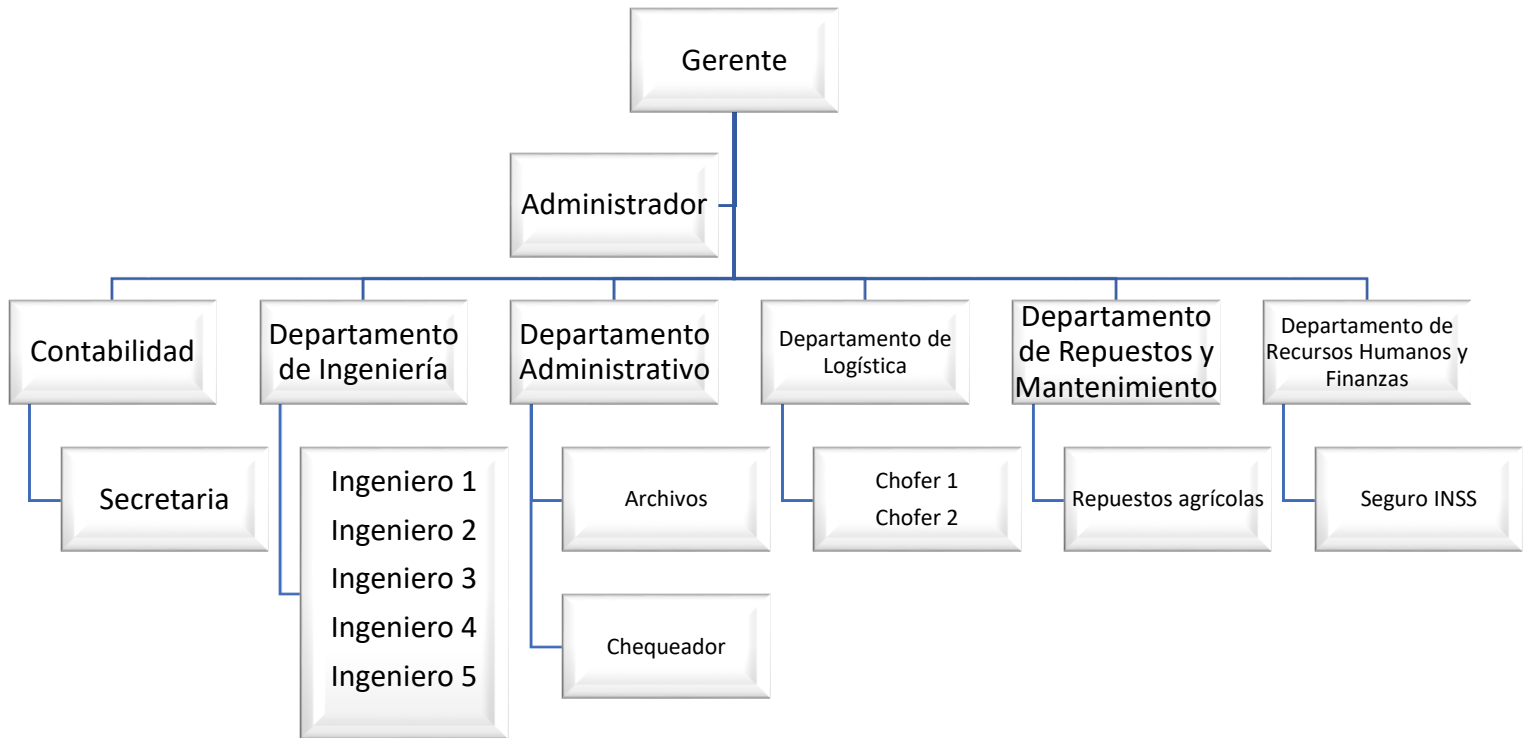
Gerente

Administrador

Contabilidad

Secretaria

Departamento de Ingeniería

Ingeniero 1
Ingeniero 2
Ingeniero 3
Ingeniero 4
Ingeniero 5

Departamento Administrativo

Archivos

Chequeador

Departamento de Logística

Chofer 1
Chofer 2

Departamento de Repuestos y Mantenimiento

Repuestos agrícolas

Departamento de Recursos Humanos y Finanzas

Seguro INSS